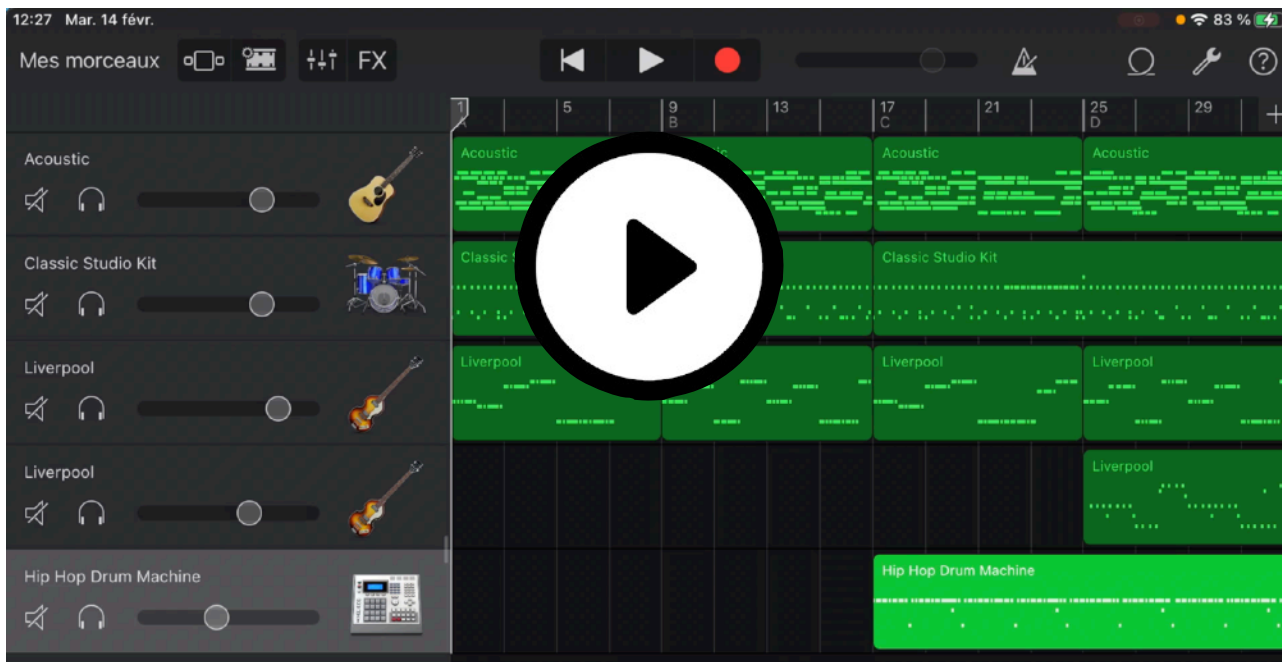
12:27 Mar. 14 févr.

83 %

Mes morceaux

FX

1
A

5

9
B

13

17
C

21

25
D

29

Acoustic

Acoustic

Acoustic

Acoustic

Classic Studio Kit

Classic

Classic Studio Kit

Liverpool

Liverpool

Liverpool

Liverpool

Liverpool

Liverpool

Hip Hop Drum Machine

Hip Hop Drum Machine